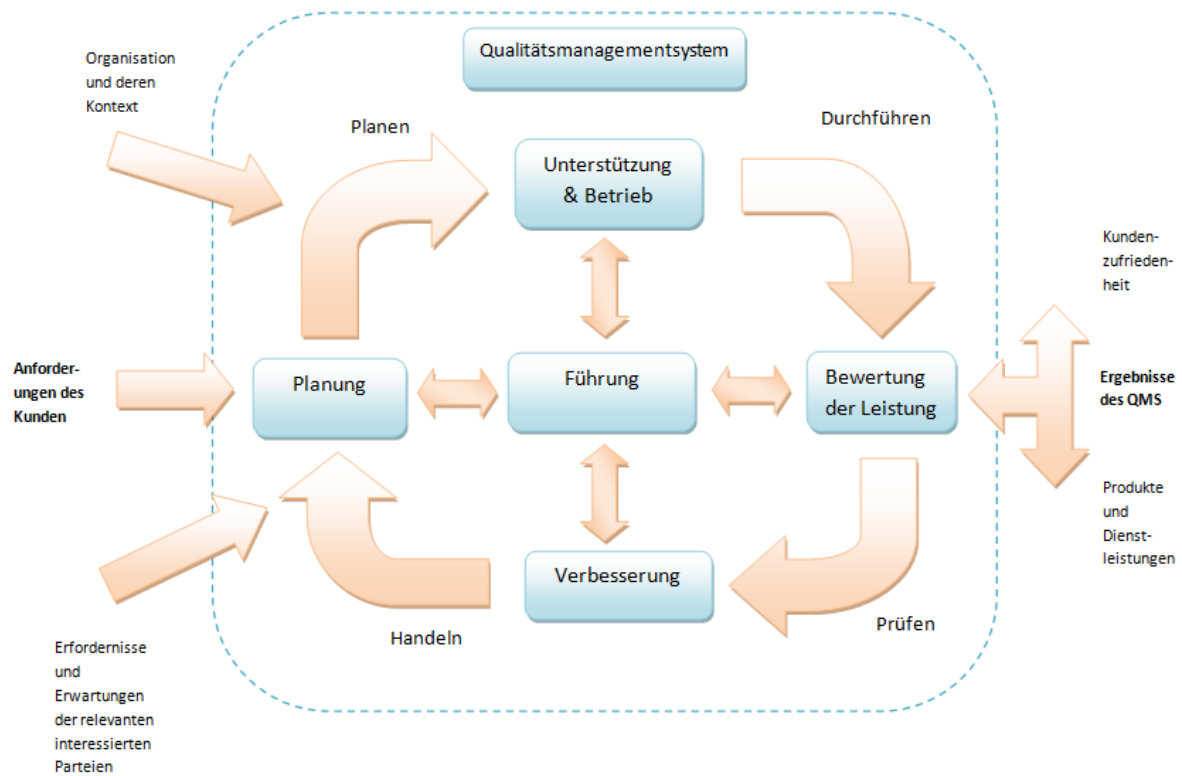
Organisation und deren Kontext

Qualitätsmanagementsystem

Planen

Durchführen

Unterstützung & Betrieb

Kundenzufriedenheit

Anforderungen des Kunden

Planung

Führung

Bewertung der Leistung

Ergebnisse des QMS

Produkte und Dienstleistungen

Verbesserung

Handeln

Prüfen

Erfordernisse und Erwartungen der relevanten interessierten Parteien